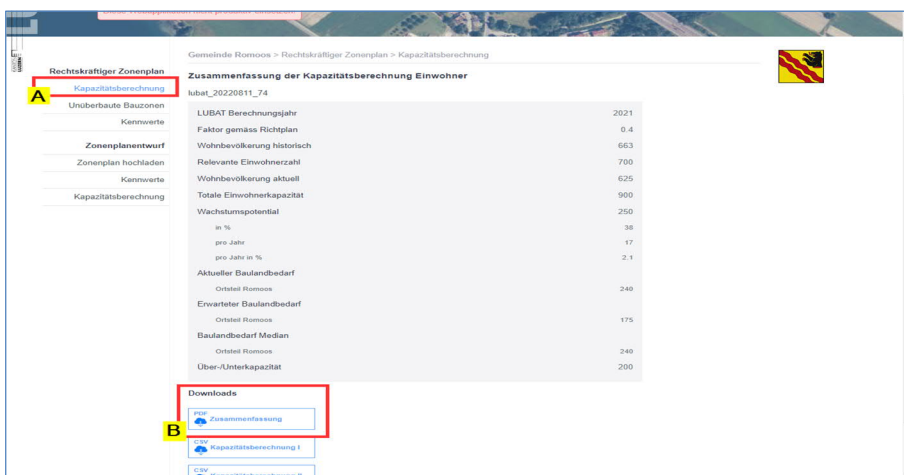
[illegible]

Rechtskräftiger Zonenplan
Kapazitätsberechnung
Unüberbaute Bauzonen
Kennwerte

Zonenplanentwurf
Zonenplan hochladen
Kennwerte
Kapazitätsberechnung

A

Gemeinde Romoos > Rechtskräftiger Zonenplan > Kapazitätsberechnung

Zusammenfassung der Kapazitätsberechnung Einwohner

lubat_20220811_74

| | |
|---|---|
| LUBAT Berechnungsjahr | 2021 |
| Faktor gemäss Richtplan | 0.4 |
| Wohnbevölkerung historisch | 663 |
| Relevante Einwohnerzahl | 700 |
| Wohnbevölkerung aktuell | 625 |
| Totale Einwohnerkapazität | 900 |
| Wachstumspotential | 250 |
| in % | 38 |
| pro Jahr | 17 |
| pro Jahr in % | 2.1 |
| Aktueller Baulandbedarf | |
| Ortsteil Romoos | 240 |
| Erwarteter Baulandbedarf | |
| Ortsteil Romoos | 175 |
| Baulandbedarf Median | |
| Ortsteil Romoos | 240 |
| Über-/Unterkapazität | 200 |

Downloads

PDF Zusammenfassung

B

CSV Kapazitätsberechnung I

CSV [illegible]